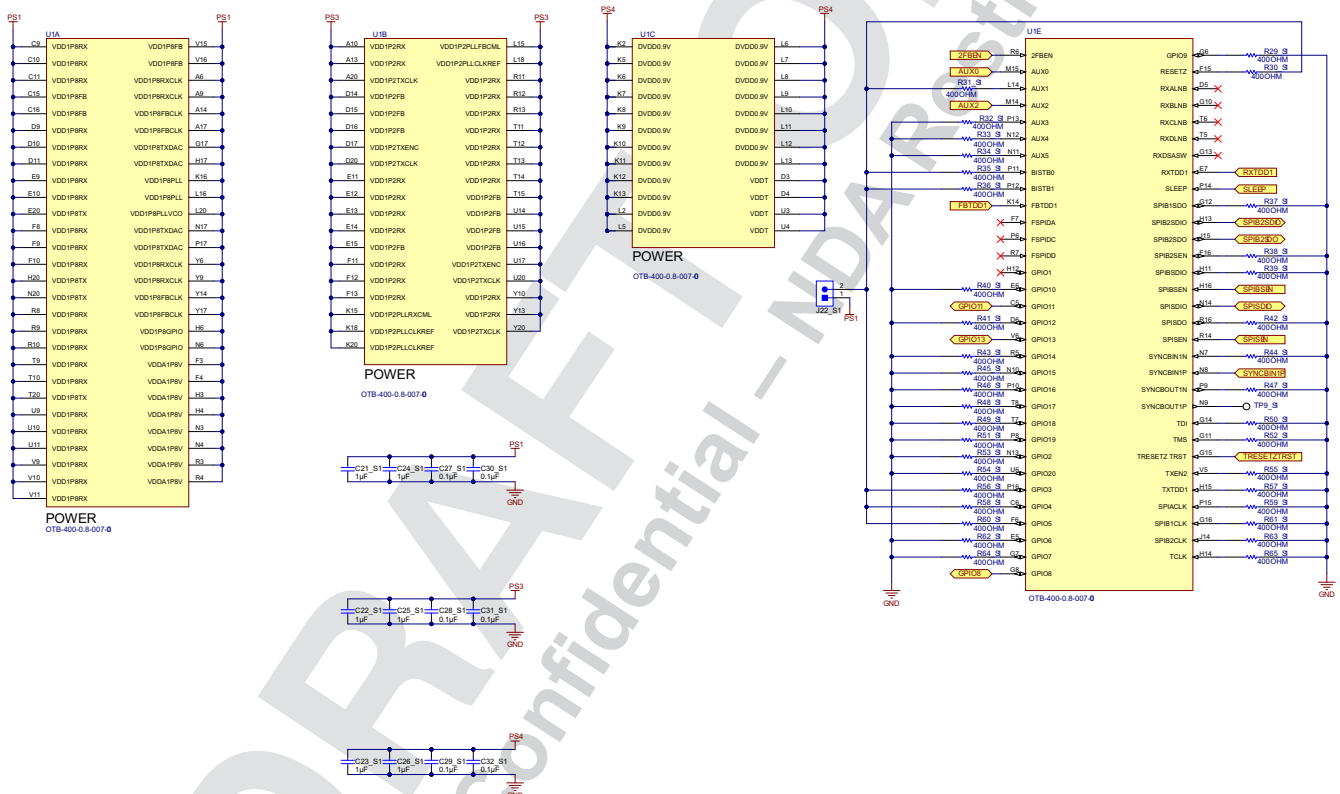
PS1 PS1
U1A
C9 VDD1P8RX VDD1P8FB V15
C10 VDD1P8RX VDD1P8FB V16
C11 VDD1P8RX VDD1P8RXCLK A6
C15 VDD1P8FB VDD1P8RXCLK A9
C16 VDD1P8FB VDD1P8FBCLK A14
D9 VDD1P8RX VDD1P8FBCLK A17
D10 VDD1P8RX VDD1P8TXDAC G17
D11 VDD1P8RX VDD1P8TXDAC H17
E9 VDD1P8RX VDD1P8PLL K16
E10 VDD1P8RX VDD1P8PLL L16
E20 VDD1P8TX VDD1P8PLLVCO L20
F8 VDD1P8RX VDD1P8TXDAC N17
F9 VDD1P8RX VDD1P8TXDAC P17
F10 VDD1P8RX VDD1P8RXCLK Y6
H20 VDD1P8TX VDD1P8RXCLK Y9
N20 VDD1P8TX VDD1P8FBCLK Y14
R8 VDD1P8RX VDD1P8FBCLK Y17
R9 VDD1P8RX VDD1P8GPIO H6
R10 VDD1P8RX VDD1P8GPIO N6
T9 VDD1P8RX VDDA1P8V F3
T10 VDD1P8RX VDDA1P8V F4
T20 VDD1P8TX VDDA1P8V H3
U9 VDD1P8RX VDDA1P8V H4
U10 VDD1P8RX VDDA1P8V N3
U11 VDD1P8RX VDDA1P8V N4
V9 VDD1P8RX VDDA1P8V R3
V10 VDD1P8RX VDDA1P8V R4
V11 VDD1P8RX
POWER
OTB-400-0.8-007-0

PS3 PS3
U1B
A10 VDD1P2RX VDD1P2PLLFBCML L15
A13 VDD1P2RX VDD1P2PLLCLKREF L18
A20 VDD1P2TXCLK VDD1P2RX R11
D14 VDD1P2FB VDD1P2RX R12
D15 VDD1P2FB VDD1P2RX R13
D16 VDD1P2FB VDD1P2RX T11
D17 VDD1P2TXENC VDD1P2RX T12
D20 VDD1P2TXCLK VDD1P2RX T13
E11 VDD1P2RX VDD1P2RX T14
E12 VDD1P2RX VDD1P2FB T15
E13 VDD1P2RX VDD1P2FB U14
E14 VDD1P2FB VDD1P2FB U15
E15 VDD1P2FB VDD1P2FB U16
F11 VDD1P2RX VDD1P2TXENC U17
F12 VDD1P2RX VDD1P2TXCLK U20
F13 VDD1P2RX VDD1P2RX Y10
K15 VDD1P2PLLRXCML VDD1P2RX Y13
K18 VDD1P2PLLCLKREF VDD1P2TXCLK Y20
K20 VDD1P2PLLCLKREF
POWER
OTB-400-0.8-007-0

PS4 PS4
U1C
K2 DVDD0.9V DVDD0.9V L6
K5 DVDD0.9V DVDD0.9V L7
K6 DVDD0.9V DVDD0.9V L8
K7 DVDD0.9V DVDD0.9V L9
K8 DVDD0.9V DVDD0.9V L10
K9 DVDD0.9V DVDD0.9V L11
K10 DVDD0.9V DVDD0.9V L12
K11 DVDD0.9V DVDD0.9V L13
K12 DVDD0.9V VDDT D3
K13 DVDD0.9V VDDT D4
L2 DVDD0.9V VDDT U3
L5 DVDD0.9V VDDT U4
POWER
OTB-400-0.8-007-0

J22_S1 2 1 PS1

PS1
C21_S1 1µF C24_S1 1µF C27_S1 0.1µF C30_S1 0.1µF
GND
PS3
C22_S1 1µF C25_S1 1µF C28_S1 0.1µF C31_S1 0.1µF
GND
PS4
C23_S1 1µF C26_S1 1µF C29_S1 0.1µF C32_S1 0.1µF
GND

U1E
2FBEN R6 2FBEN GPIO9 G6 R29_S1 400OHM
AUX0 M15 AUX0 RESETZ F15 R30_S1 400OHM
R31_S1 400OHM L14 AUX1 RXALNB D5
AUX2 M14 AUX2 RXBLNB G10
R32_S1 400OHM P13 AUX3 RXCLNB T6
R33_S1 400OHM N12 AUX4 RXDLNB T5
R34_S1 400OHM N11 AUX5 RXDSASW G13
R35_S1 400OHM P11 BISTB0 RXTDD1 E7 RXTDD1
R36_S1 400OHM P12 BISTB1 SLEEP F14 SLEEP
FBTDD1 K14 GBTDD1 FBTDD1 G12 R37_S1 400OHM
F7 FSPIDA SPIB1SDIO H13 SPIB2SDIO
P6 FSPIDC SPIB2SDO F15 SPIB2SDO
R7 FSPIDD SPIB2SEN G16 R38_S1 400OHM
H12 GPIO1 SPIBSDIO N11 R39_S1 400OHM
R40_S1 400OHM E6 GPIO10 SPIBSEN H16 SPIBSEN
GPIO11 C5 GPIO11 SPISDIO N14 SPISDIO
R41_S1 400OHM D6 GPIO12 SPISDO R16 R42_S1 400OHM
GPIO13 V6 GPIO13 SPISEN R14 SPISEN
R43_S1 400OHM R5 GPIO14 SYNCBIN1N N7 R44_S1 400OHM
R45_S1 400OHM N10 GPIO15 SYNCBIN1P N8 SYNCBIN1P
R46_S1 400OHM P10 GPIO16 SYNCBOUT1N P9 R47_S1 400OHM
R48_S1 400OHM T8 GPIO17 SYNCBOUT1P N9 TP9_S1
R49_S1 400OHM T7 GPIO18 TDI G14 R50_S1 400OHM
R51_S1 400OHM P8 GPIO19 TMS G11 R52_S1 400OHM
R53_S1 400OHM N13 GPIO2 TRESETZ TRST G15 TRESETZTRST
R54_S1 400OHM U6 GPIO20 TXEN2 V5 R55_S1 400OHM
R56_S1 400OHM P16 GPIO3 TXTDD1 H15 R57_S1 400OHM
R58_S1 400OHM C6 GPIO4 SPIACLK P15 R59_S1 400OHM
R60_S1 400OHM F6 GPIO5 SPIB1CLK G16 R61_S1 400OHM
R62_S1 400OHM E5 GPIO6 SPIB2CLK J14 R63_S1 400OHM
R64_S1 400OHM G7 GPIO7 TCLK H14 R65_S1 400OHM
GPIO8 G8 GPIO8
OTB-400-0.8-007-0
GND GND

Confidential – NDA Restrictions
DRAFT